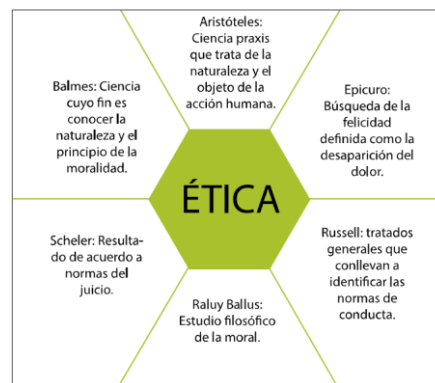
Aristóteles: Ciencia praxis que trata de la naturaleza y el objeto de la acción humana.

Epicuro: Búsqueda de la felicidad definida como la desaparición del dolor.

Russell: tratados generales que conllevan a identificar las normas de conducta.

Raluy Ballus: Estudio filosófico de la moral.

Scheler: Resultado de acuerdo a normas del juicio.

Balmes: Ciencia cuyo fin es conocer la naturaleza y el principio de la moralidad.

ÉTICA